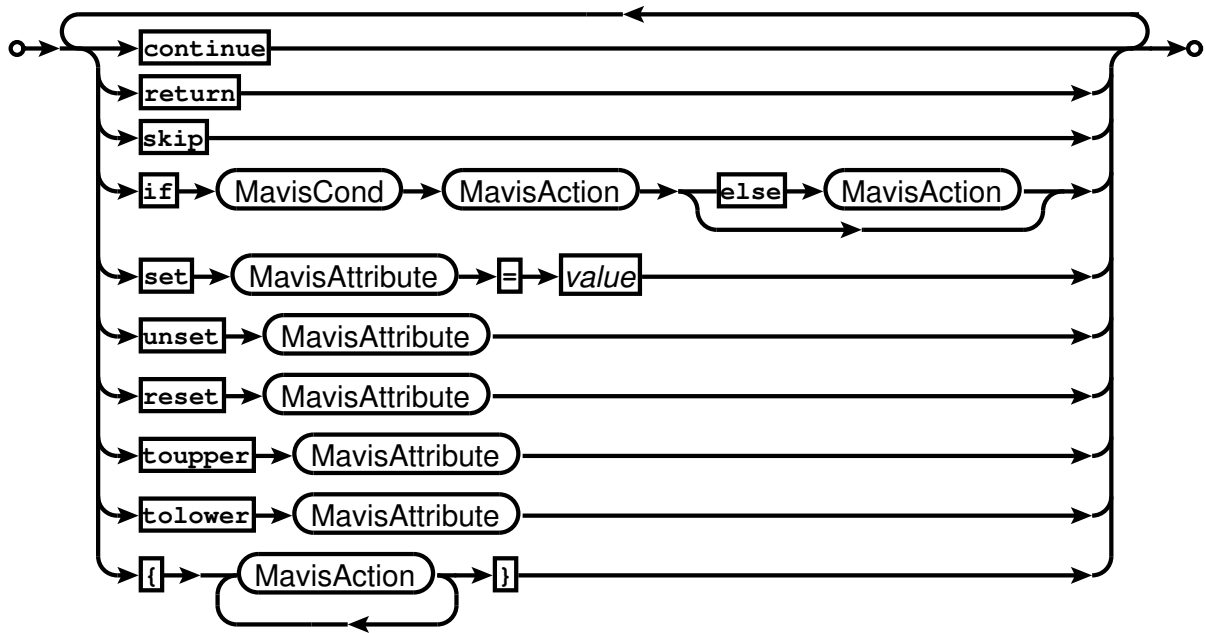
continue

return

skip

if MavisCond MavisAction else MavisAction

set MavisAttribute = value

unset MavisAttribute

reset MavisAttribute

toupper MavisAttribute

tolower MavisAttribute

{ MavisAction }